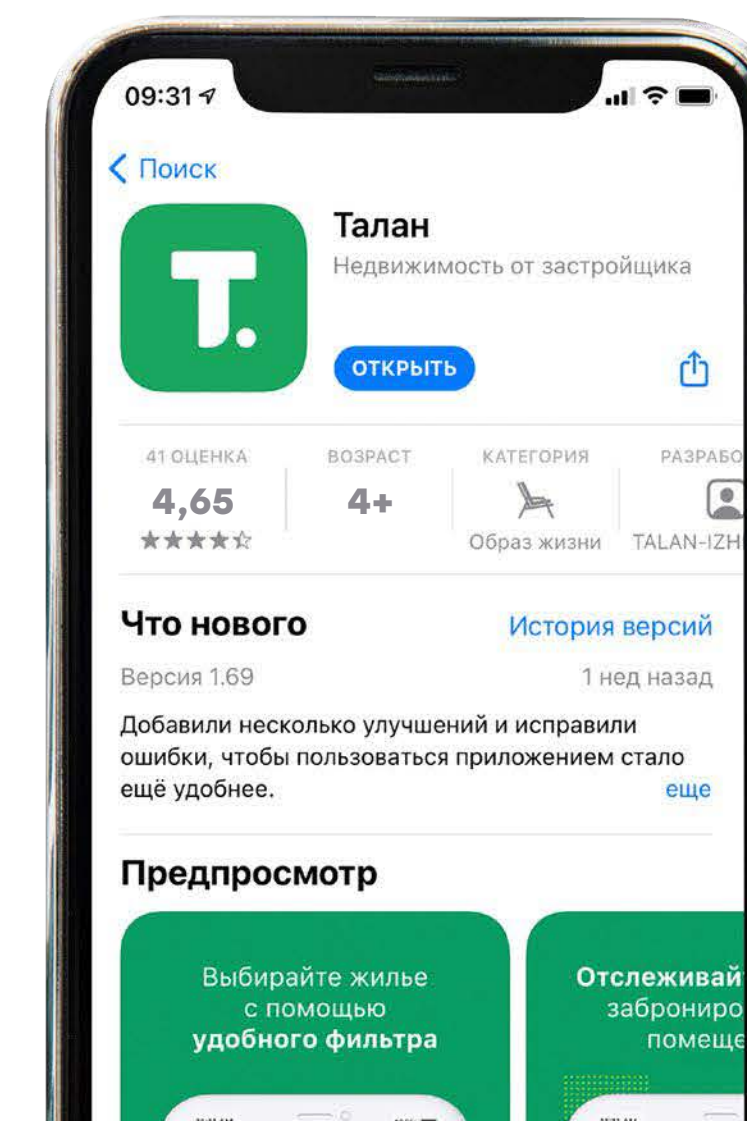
09:31

Поиск

T.

Талан
Недвижимость от застройщика

ОТКРЫТЬ

41 ОЦЕНКА
4,65
★★★★☆

ВОЗРАСТ
4+

КАТЕГОРИЯ
Образ жизни

РАЗРАБО
TALAN-IZH

Что нового
История версий

Версия 1.69
1 нед назад

Добавили несколько улучшений и исправили ошибки, чтобы пользоваться приложением стало ещё удобнее.
еще

Предпросмотр

Выбирайте жилье с помощью удобного фильтра

Отслеживай заброниро помеще